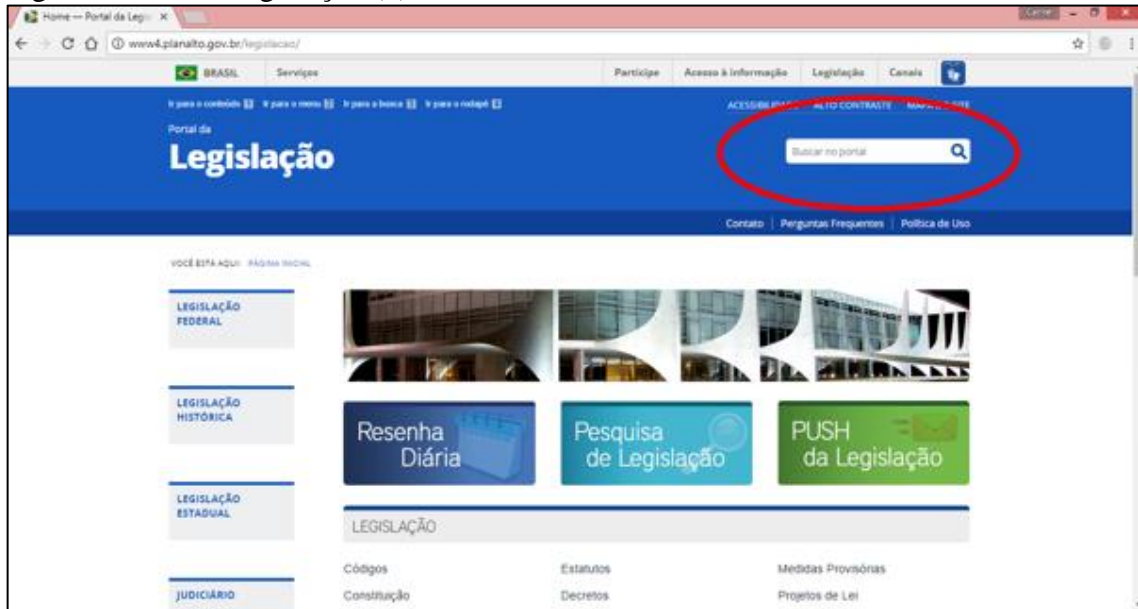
Home — Portal da Legi ×

www4.planalto.gov.br/legislacao/

BRASIL Serviços Participe Acesso à informação Legislação Canais

Ir para o conteúdo 1 Ir para o menu 2 Ir para a busca 3 Ir para o rodapé 4

ACESSIBILIDADE ALTO CONTRASTE MAPA DO SITE

Portal da
Legislação

Buscar no portal

Contato | Perguntas Frequentes | Política de Uso

VOCÊ ESTÁ AQUI: PÁGINA INICIAL

LEGISLAÇÃO FEDERAL

LEGISLAÇÃO HISTÓRICA

LEGISLAÇÃO ESTADUAL

JUDICIÁRIO

Resenha Diária

Pesquisa de Legislação

PUSH da Legislação

LEGISLAÇÃO

Códigos
Constituição

Estatutos
Decretos

Medidas Provisórias
Projetos de Lei